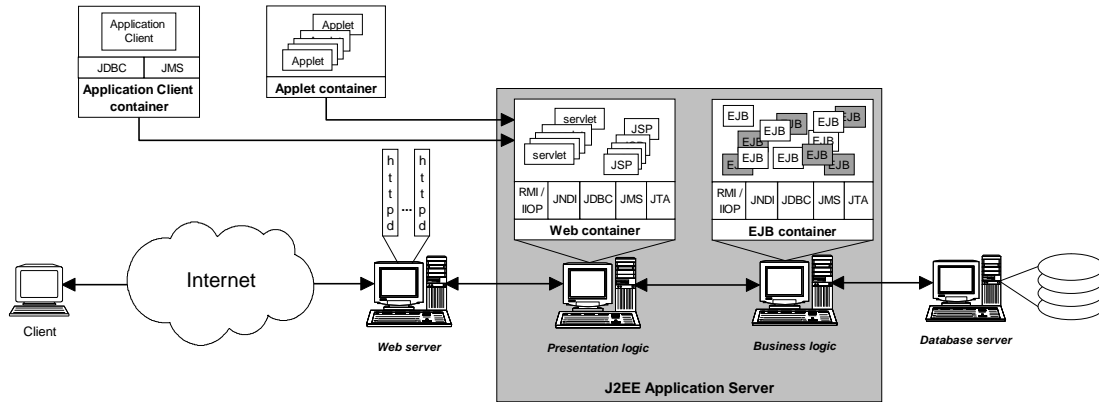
Application Client

JDBC JMS

Application Client container

Applet

Applet

Applet container

servlet

servlet

JSP

JSP

RMI / IIOP JNDI JDBC JMS JTA

Web container

EJB EJB EJB EJB EJB EJB EJB EJB EJB EJB EJB EJB

RMI / IIOP JNDI JDBC JMS JTA

EJB container

h t t p d ... h t t p d

Internet

Client

Web server

Presentation logic

Business logic

Database server

J2EE Application Server